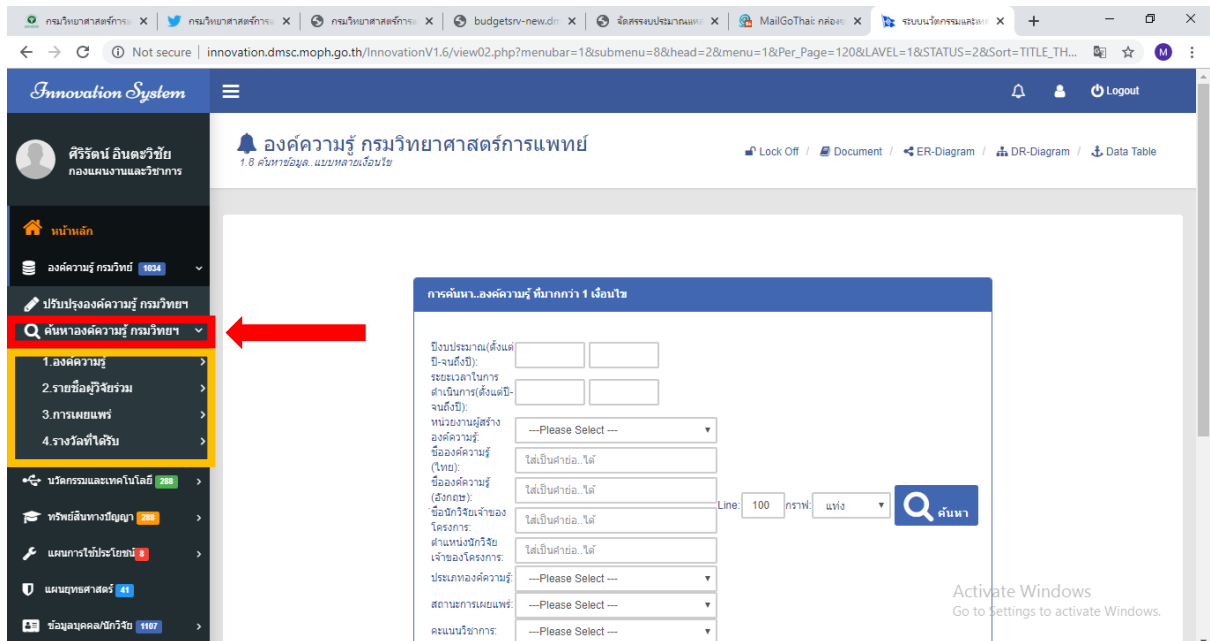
กรมวิทยาศาสตร์การแ × | กรมวิทยาศาสตร์การแ × | กรมวิทยาศาสตร์การแ × | budgetsrv-new.dm × | จัดสรรงบประมาณแผ × | MailGoThai: กล่องจ × | ระบบนวัตกรรมและทร × | +

Not secure | innovation.dmsc.moph.go.th/InnovationV1.6/view02.php?menubar=1&submenu=8&head=2&menu=1&Per_Page=120&LAVEL=1&STATUS=2&Sort=TITLE_TH...

Innovation System

Logout

ศิริรัตน์ อินตรวิชัย
กองแผนงานและวิชาการ

หน้าหลัก

องค์ความรู้ กรมวิทย์ 1034

ปรับปรุงองค์ความรู้ กรมวิทยฯ

ค้นหาองค์ความรู้ กรมวิทยฯ

1.องค์ความรู้

2.รายชื่อผู้วิจัยร่วม

3.การเผยแพร่

4.รางวัลที่ได้รับ

นวัตกรรมและเทคโนโลยี 288

ทรัพย์สินทางปัญญา 288

แผนการใช้ประโยชน์ 8

แผนยุทธศาสตร์ 41

ข้อมูลบุคคล/นักวิจัย 1107

องค์ความรู้ กรมวิทยาศาสตร์การแพทย์
1.8 ค้นหาข้อมูล..แบบหลายเงื่อนไข

Lock Off / Document / ER-Diagram / DR-Diagram / Data Table

การค้นหา..องค์ความรู้ ที่มากกว่า 1 เงื่อนไข

ปีงบประมาณ(ตั้งแต่ปี-จนถึงปี):

ระยะเวลาในการดำเนินการ(ตั้งแต่ปี-จนถึงปี):

หน่วยงานผู้สร้างองค์ความรู้: ---Please Select ---

ชื่อองค์ความรู้(ไทย): ใส่เป็นคำย่อ..ได้

ชื่อองค์ความรู้(อังกฤษ): ใส่เป็นคำย่อ..ได้

ชื่อนักวิจัยเจ้าของโครงการ: ใส่เป็นคำย่อ..ได้

ตำแหน่งนักวิจัยเจ้าของโครงการ: ใส่เป็นคำย่อ..ได้

ประเภทองค์ความรู้: ---Please Select ---

สถานะการเผยแพร่: ---Please Select ---

คะแนนวิชาการ: ---Please Select ---

Line: 100 กราฟ: แท่ง

ค้นหา

Activate Windows
Go to Settings to activate Windows.